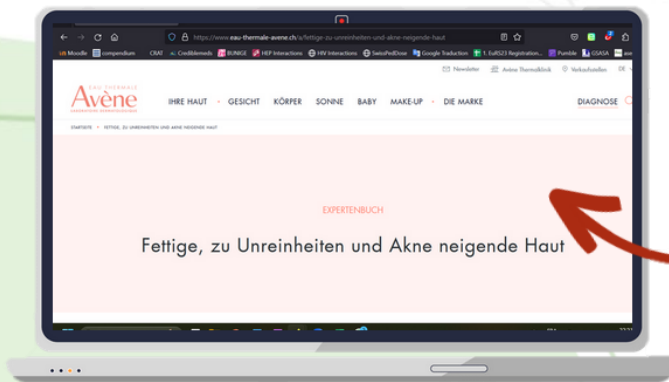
https://www.eau-thermale-avene.ch/a/fettige-zu-unreinheiten-und-akne-neigende-haut

Moodle compendium CRAT Crediblemeds BUNIGE HEP Interactions HIV Interactions SwissPedDose Google Traduction 1. EuBS23 Registration... Pumble GSASA

Newsletter Avène Thermalklinik Verkaufsstellen DE

EAU THERMALE
Avène

IHRE HAUT · GESICHT KÖRPER SONNE BABY MAKE-UP · DIE MARKE DIAGNOSE

STARTSEITE > FETTIGE, ZU UNREINHEITEN UND AKNE NEIGENDE HAUT

EXPERTENBUCH

Fettige, zu Unreinheiten und Akne neigende Haut